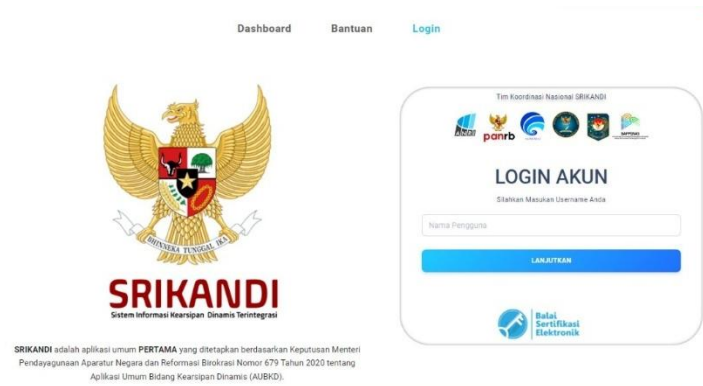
Dashboard Bantuan Login

BHINNEKA TUNGGAL IKA

SRIKANDI
Sistem Informasi Kearsipan Dinamis Terintegrasi

SRIKANDI adalah aplikasi umum PERTAMA yang ditetapkan berdasarkan Keputusan Menteri Pendayagunaan Aparatur Negara dan Reformasi Birokrasi Nomor 679 Tahun 2020 tentang Aplikasi Umum Bidang Kearsipan Dinamis (AUBKD).

Tim Koordinasi Nasional SRIKANDI

panrb

LOGIN AKUN

Silahkan Masukan Username Anda

Nama Pengguna

LANJUTKAN

Balai Sertifikasi Elektronik